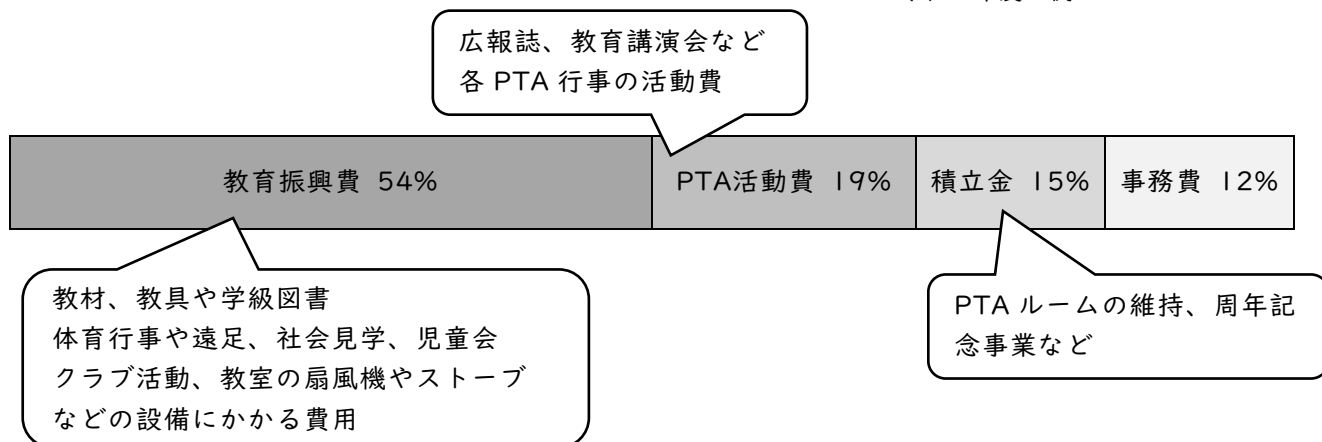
広報誌、教育講演会など
各 PTA 行事の活動費

教育振興費 54%

PTA活動費 19%

積立金 15%

事務費 12%

教材、教具や学級図書
体育行事や遠足、社会見学、児童会
クラブ活動、教室の扇風機やストーブ
などの設備にかかる費用

PTA ルームの維持、周年記念事業など